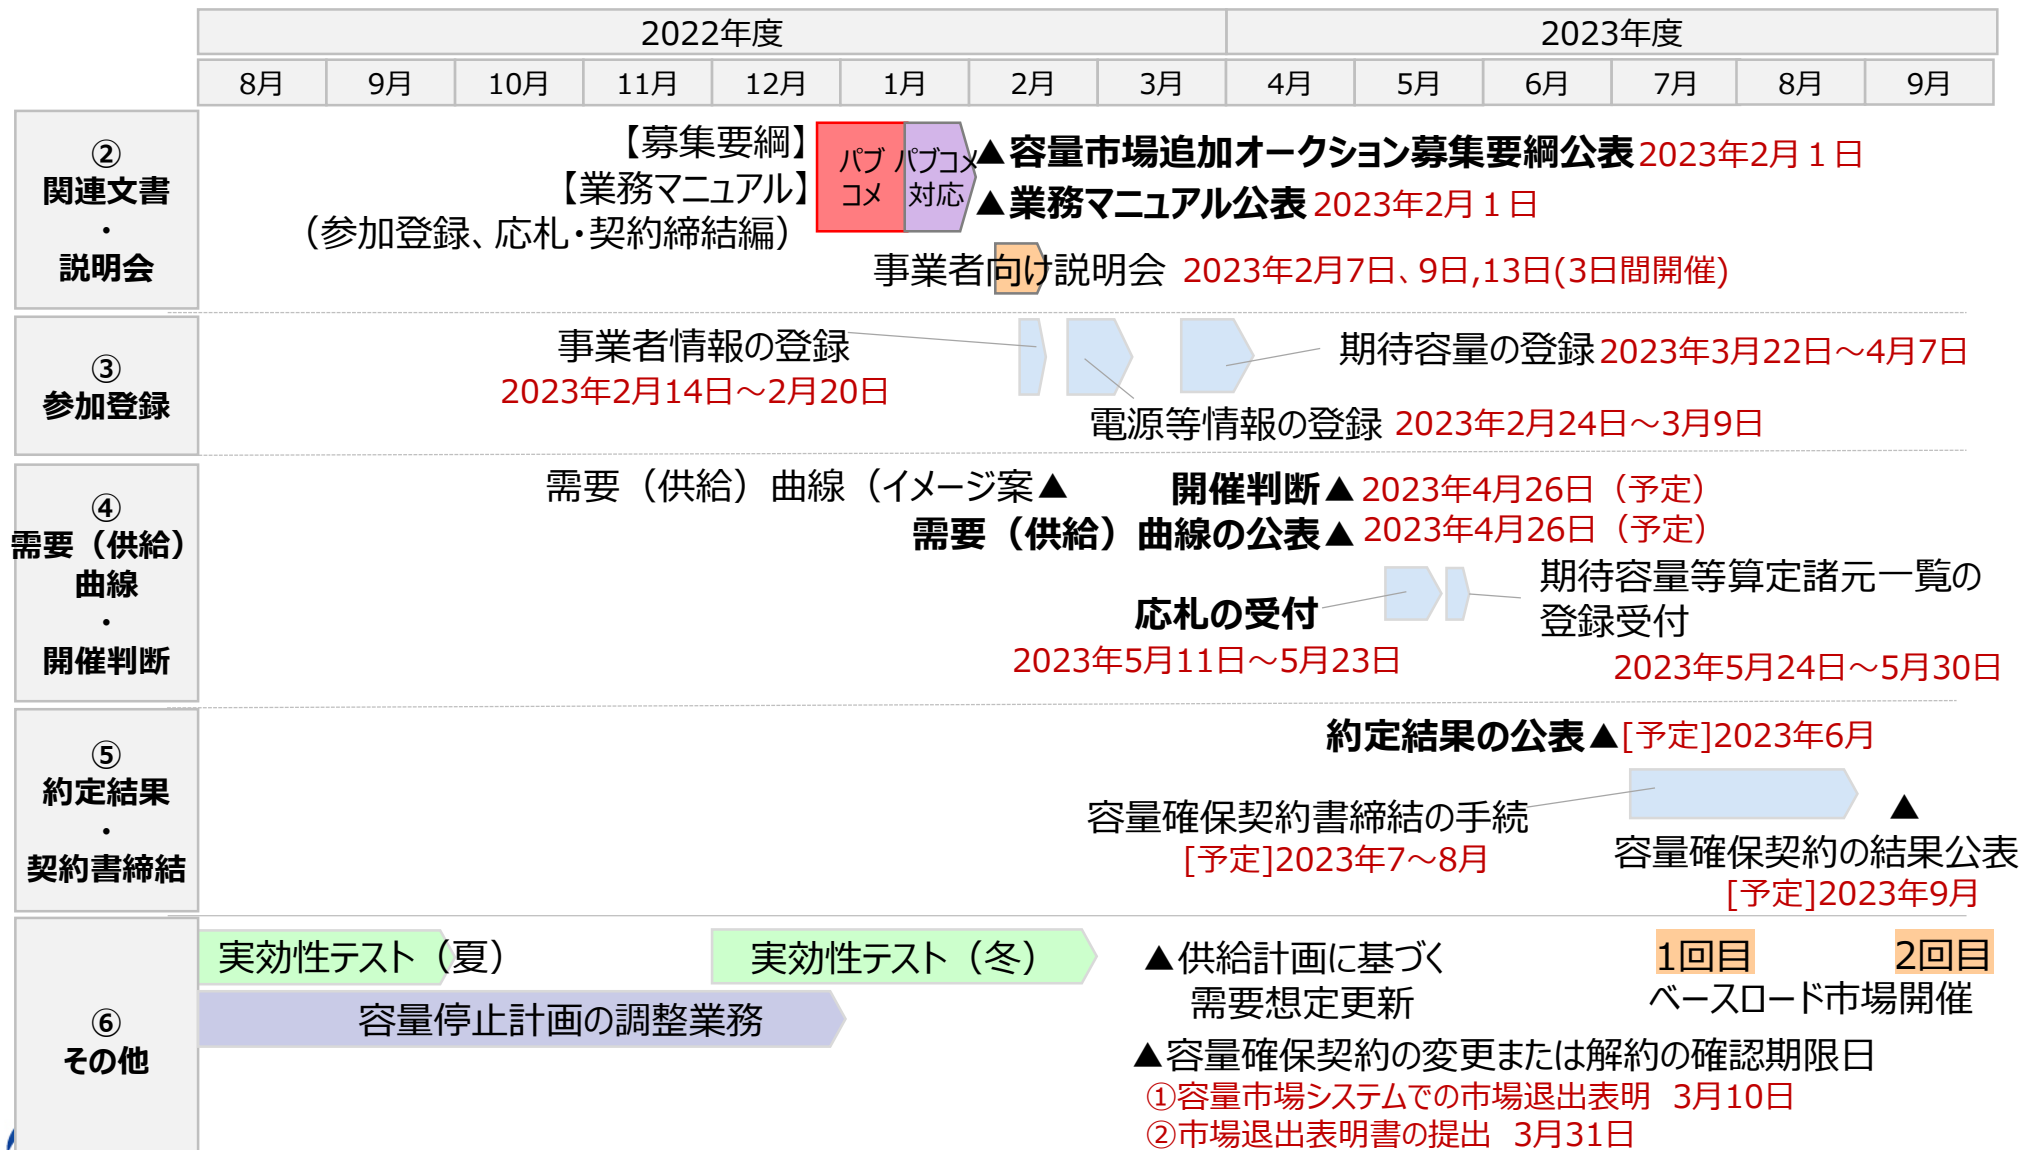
| 2022年度 | | | | | | | | 2023年度 | | | | | |
|---|---|---|---|---|---|---|---|---|---|---|---|---|---|
| 8月 | 9月 | 10月 | 11月 | 12月 | 1月 | 2月 | 3月 | 4月 | 5月 | 6月 | 7月 | 8月 | 9月 |

② 関連文書 ・ 説明会

【募集要綱】
【業務マニュアル】
（参加登録、応札・契約締結編）

パブコメ　パブコメ対応

▲容量市場追加オークション募集要綱公表 2023年2月１日
▲業務マニュアル公表 2023年2月１日
事業者向け説明会 2023年2月7日、9日,13日(3日間開催)

③ 参加登録

事業者情報の登録
2023年2月14日～2月20日
期待容量の登録 2023年3月22日～4月7日
電源等情報の登録 2023年2月24日～3月9日

④ 需要（供給）曲線 ・ 開催判断

需要（供給）曲線（イメージ案▲
開催判断▲ 2023年4月26日（予定）
需要（供給）曲線の公表▲ 2023年4月26日（予定）
期待容量等算定諸元一覧の登録受付
応札の受付
2023年5月11日～5月23日
2023年5月24日～5月30日

⑤ 約定結果 ・ 契約書締結

約定結果の公表▲[予定]2023年6月
容量確保契約書締結の手続
[予定]2023年7～8月
▲
容量確保契約の結果公表
[予定]2023年9月

⑥ その他

実効性テスト（夏）
実効性テスト（冬）
容量停止計画の調整業務
▲供給計画に基づく需要想定更新
1回目　2回目
ベースロード市場開催
▲容量確保契約の変更または解約の確認期限日
①容量市場システムでの市場退出表明　3月10日
②市場退出表明書の提出　3月31日